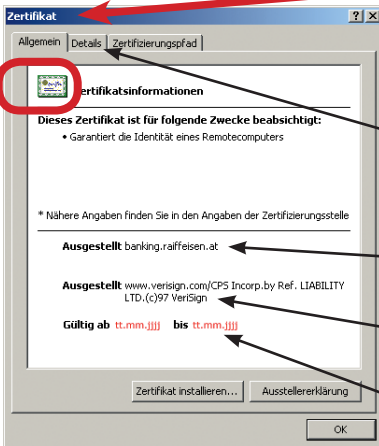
Zertifikat

?
X

Allgemein
Details
Zertifizierungspfad

ertifikatsinformationen

Dieses Zertifikat ist für folgende Zwecke beabsichtigt:

• Garantiert die Identität eines Remotecomputers

* Nähere Angaben finden Sie in den Angaben der Zertifizierungsstelle

Ausgestellt banking.raiffeisen.at

Ausgestellt www.verisign.com/CPS Incorp.by Ref. LIABILITY LTD.(c)97 VeriSign

Gültig ab tt.mm.jjjj bis tt.mm.jjjj

Zertifikat installieren...
Ausstellererklärung

OK